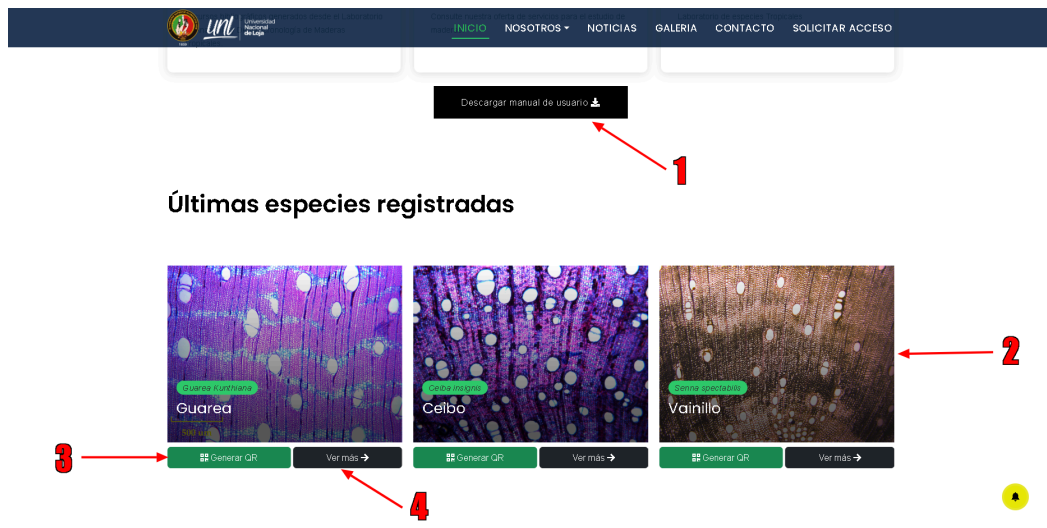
unl Universidad Nacional de Loja

INICIO NOSOTROS NOTICIAS GALERIA CONTACTO SOLICITAR ACCESO

Descargar manual de usuario

1

Últimas especies registradas

Guarea Kunthiana
Guarea

Ceiba insignis
Ceibo

Senna spectabilis
Vainillo

2

3

Generar QR
Ver más

Generar QR
Ver más

Generar QR
Ver más

4